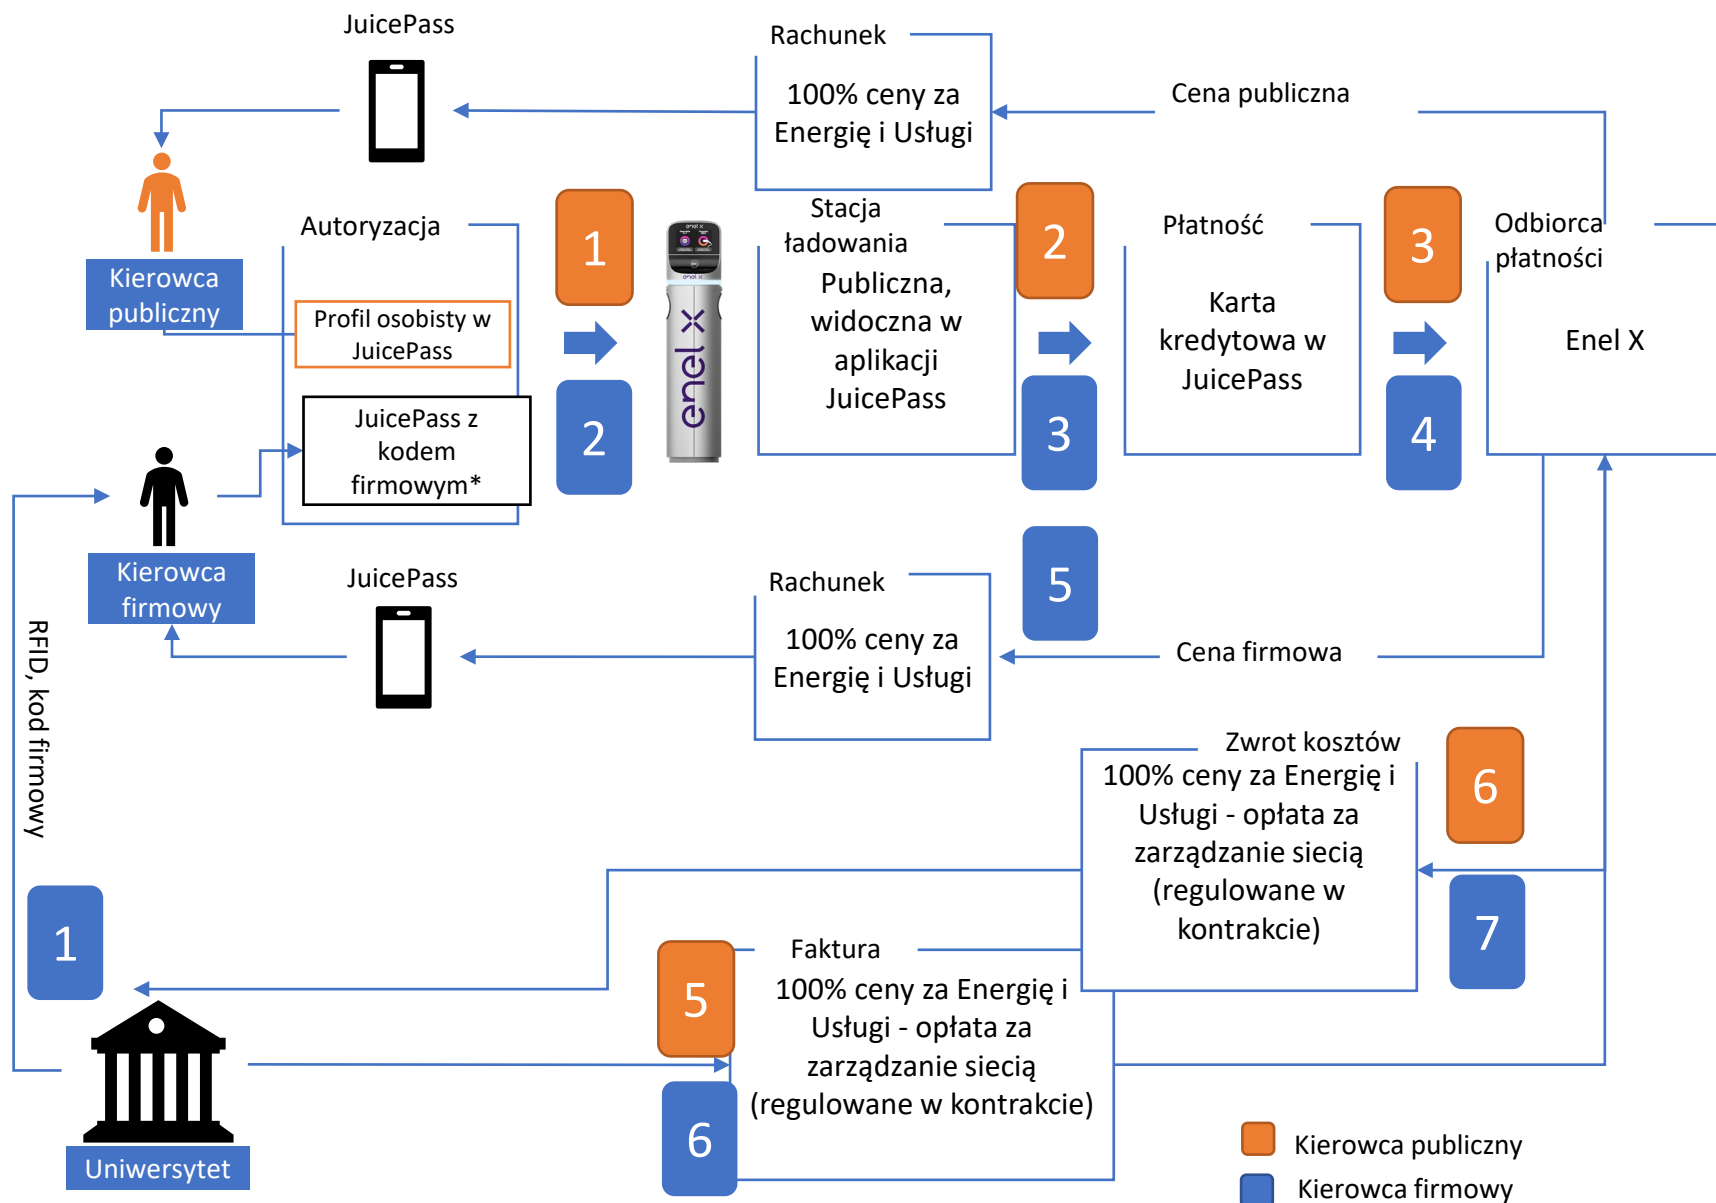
JuicePass

Rachunek

100% ceny za Energię i Usługi

Cena publiczna

Kierowca publiczny

Autoryzacja

Profil osobisty w JuicePass

JuicePass z kodem firmowym*

1

2

enel x

Stacja ładowania

Publiczna, widoczna w aplikacji JuicePass

2

3

Płatność

Karta kredytowa w JuicePass

3

4

Odbiorca płatności

Enel X

Kierowca firmowy

RFID, kod firmowy

JuicePass

Rachunek

100% ceny za Energię i Usługi

5

Cena firmowa

Zwrot kosztów

100% ceny za Energię i Usługi - opłata za zarządzanie siecią (regulowane w kontrakcie)

6

7

1

Faktura

5

100% ceny za Energię i Usługi - opłata za zarządzanie siecią (regulowane w kontrakcie)

6

Uniwersytet

Kierowca publiczny

Kierowca firmowy